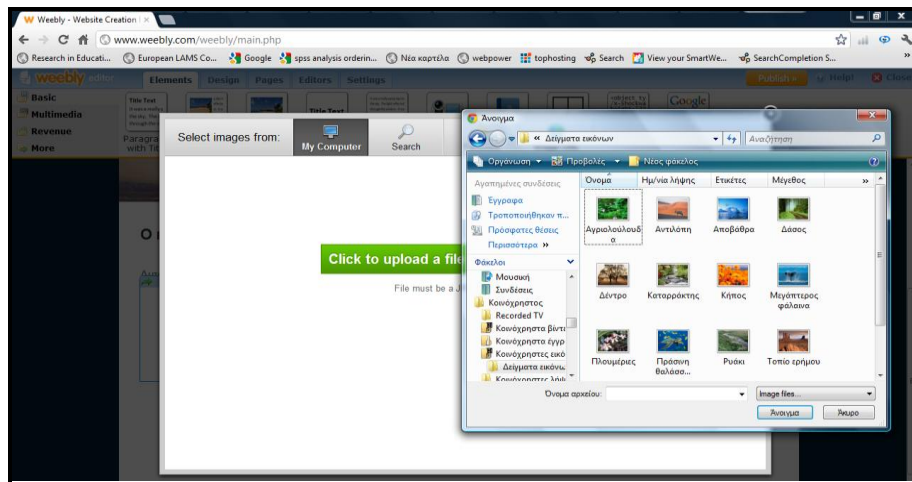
W Weebly - Website Creation

www.weebly.com/weebly/main.php

Research in Educati... European LAMS Co... Google spss analysis orderin... Νέα καρτέλα webpower tophosting Search View your SmartWe... SearchCompletion S...

weebly editor Elements Design Pages Editors Settings Publish Help! Close

Basic
Multimedia
Revenue
More

Title Text
Title Text
Paragra with Te

Google

Select images from:
My Computer
Search

Click to upload a file
File must be a J

O

Ανοιγμα

« Δείγματα εικόνων
Αναζήτηση

Οργάνωση Προβολές Νέος φάκελος

Αγαπημένες συνδέσεις
Έγγραφα
Τροποποιήθηκαν π...
Πρόσφατες θέσεις
Περισσότερα »

Φάκελοι
Μουσική
Συνδέσεις
Κοινόχρηστος
Recorded TV
Κοινόχρηστα βίντ
Κοινόχρηστα έγγρ
Κοινόχρηστες εικό
Δείγματα εικόνω
Κοινόχρηστες λήψ

| Όνομα | Ημ/νία λήψης | Ετικέτες | Μέγεθος |
|---|---|---|---|
| Αγριολούλουδο | Αντιλόπη | Αποβάθρα | Δάσος |
| Δέντρο | Καταρράκτης | Κήπος | Μεγάπτερος φάλαινα |
| Πλουμέριες | Πράσινη θαλάσσ... | Ρυάκι | Τοπίο ερήμου |

Όνομα αρχείου:
Image files...
Άνοιγμα
Άκυρο